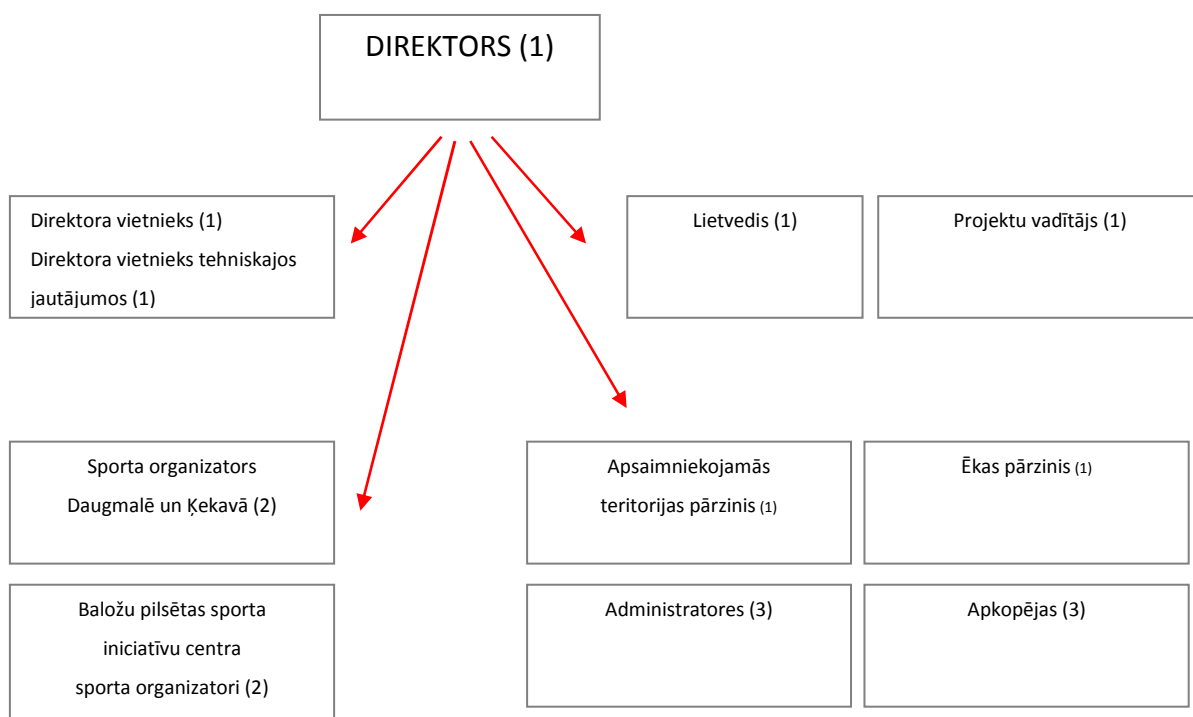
DIREKTORS (1)

Direktora vietnieks (1)
Direktora vietnieks tehniskajos jautājumos (1)

Lietvedis (1)

Projektu vadītājs (1)

Sporta organizators Daugmalē un Ķekavā (2)

Apsaimniekojamās teritorijas pārzinis (1)

Ēkas pārzinis (1)

Baložu pilsētas sporta iniciatīvu centra sporta organizatori (2)

Administratores (3)

Apkopējas (3)